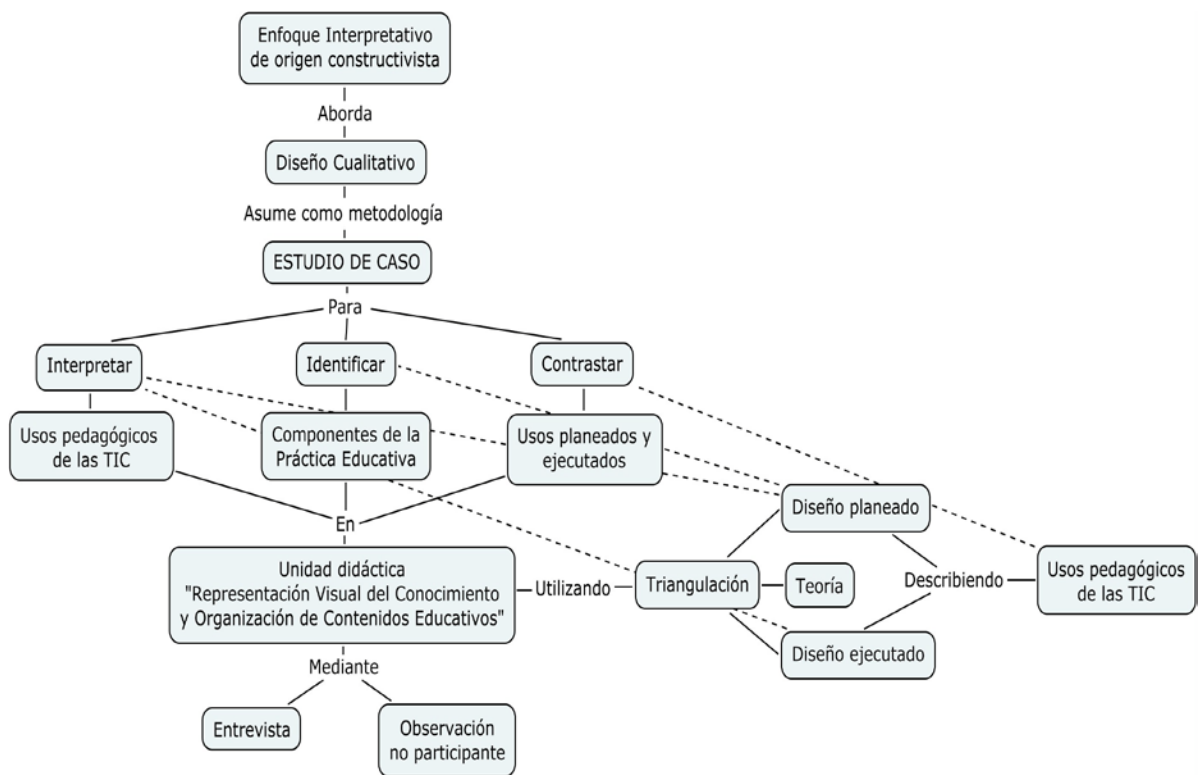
Enfoque Interpretativo de origen constructivista

Aborda

Diseño Cualitativo

Asume como metodología

ESTUDIO DE CASO

Para

Interpretar

Identificar

Contrastar

Usos pedagógicos de las TIC

Componentes de la Práctica Educativa

Usos planeados y ejecutados

En

Diseño planeado

Unidad didáctica "Representación Visual del Conocimiento y Organización de Contenidos Educativos"

Utilizando

Triangulación

Teoría

Describiendo

Usos pedagógicos de las TIC

Diseño ejecutado

Mediante

Entrevista

Observación no participante